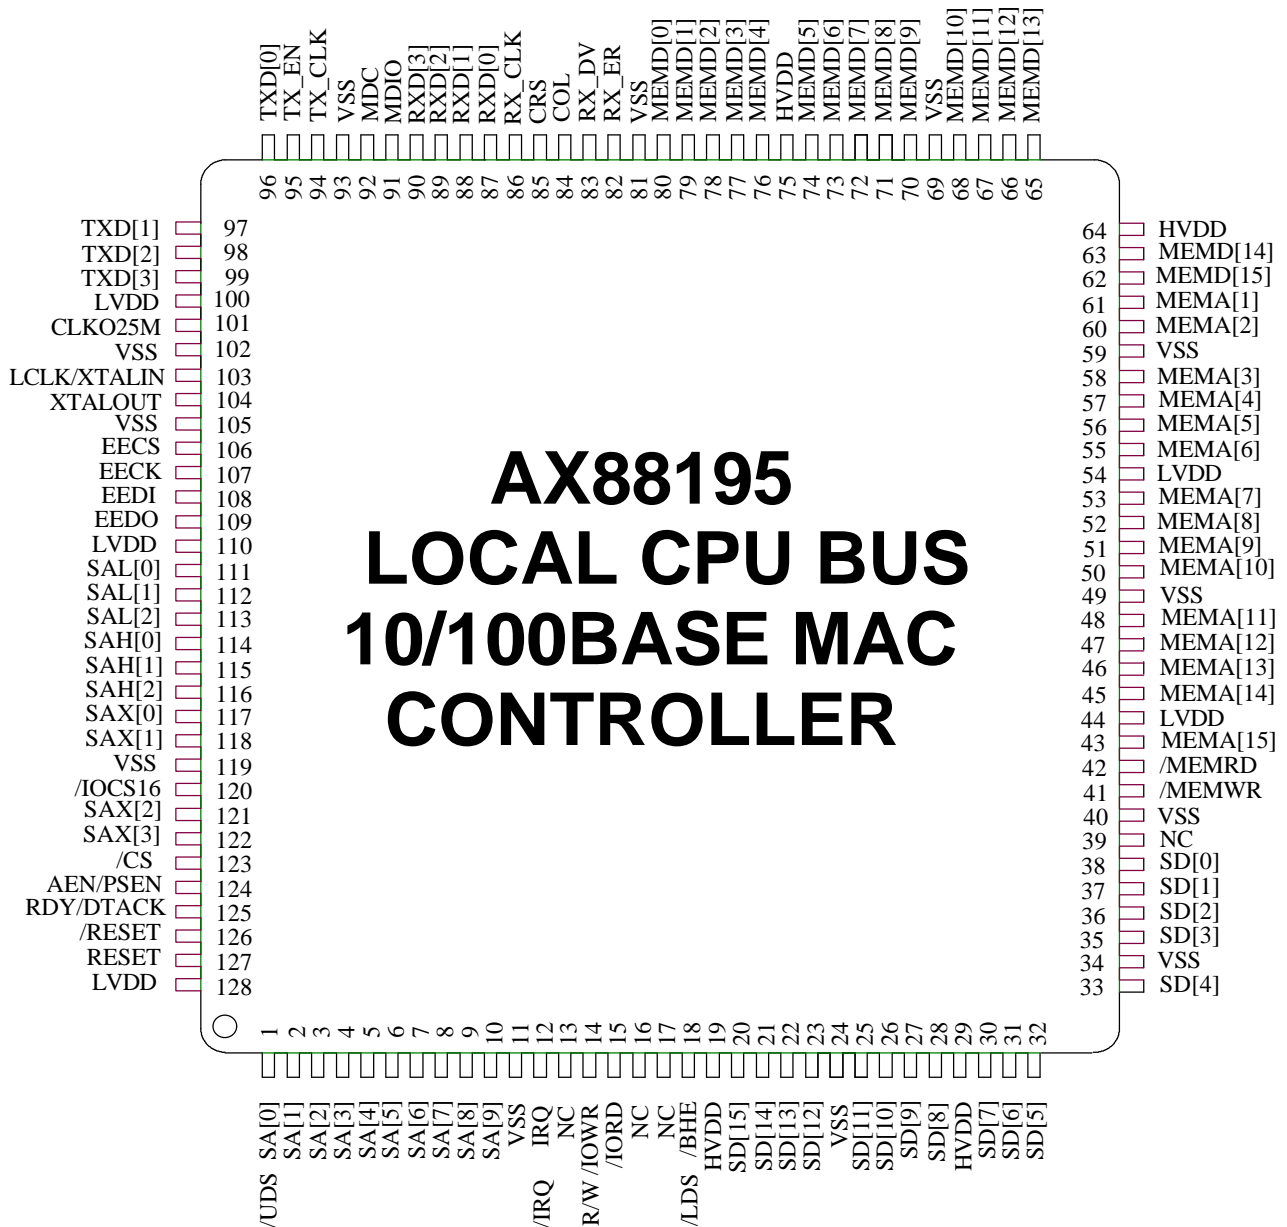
TXD[0]
TX_EN
TX_CLK
VSS
MDC
MDIO
RXD[3]
RXD[2]
RXD[1]
RXD[0]
RX_CLK
CRS
COL
RX_DV
RX_ER
VSS
MEMD[0]
MEMD[1]
MEMD[2]
MEMD[3]
MEMD[4]
HVDD
MEMD[5]
MEMD[6]
MEMD[7]
MEMD[8]
MEMD[9]
VSS
MEMD[10]
MEMD[11]
MEMD[12]
MEMD[13]

96 95 94 93 92 91 90 89 88 87 86 85 84 83 82 81 80 79 78 77 76 75 74 73 72 71 70 69 68 67 66 65

TXD[1] 97
TXD[2] 98
TXD[3] 99
LVDD 100
CLKO25M 101
VSS 102
LCLK/XTALIN 103
XTALOUT 104
VSS 105
EECS 106
EECK 107
EEDI 108
EEDO 109
LVDD 110
SAL[0] 111
SAL[1] 112
SAL[2] 113
SAH[0] 114
SAH[1] 115
SAH[2] 116
SAX[0] 117
SAX[1] 118
VSS 119
/IOCS16 120
SAX[2] 121
SAX[3] 122
/CS 123
AEN/PSEN 124
RDY/DTACK 125
/RESET 126
RESET 127
LVDD 128

AX88195
LOCAL CPU BUS
10/100BASE MAC
CONTROLLER

64 HVDD
63 MEMD[14]
62 MEMD[15]
61 MEMA[1]
60 MEMA[2]
59 VSS
58 MEMA[3]
57 MEMA[4]
56 MEMA[5]
55 MEMA[6]
54 LVDD
53 MEMA[7]
52 MEMA[8]
51 MEMA[9]
50 MEMA[10]
49 VSS
48 MEMA[11]
47 MEMA[12]
46 MEMA[13]
45 MEMA[14]
44 LVDD
43 MEMA[15]
42 /MEMRD
41 /MEMWR
40 VSS
39 NC
38 SD[0]
37 SD[1]
36 SD[2]
35 SD[3]
34 VSS
33 SD[4]

1 2 3 4 5 6 7 8 9 10 11 12 13 14 15 16 17 18 19 20 21 22 23 24 25 26 27 28 29 30 31 32

/UDS SA[0]
SA[1]
SA[2]
SA[3]
SA[4]
SA[5]
SA[6]
SA[7]
SA[8]
SA[9]
VSS
/IRQ IRQ
NC
R/W /IOWR
/IORD
NC
NC
/LDS /BHE
HVDD
SD[15]
SD[14]
SD[13]
SD[12]
VSS
SD[11]
SD[10]
SD[9]
SD[8]
HVDD
SD[7]
SD[6]
SD[5]